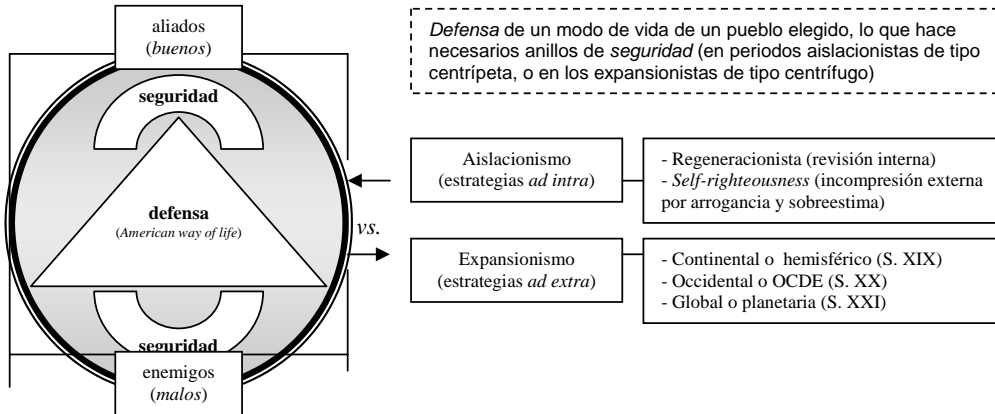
aliados
(*buenos*)

seguridad

defensa
(*American way of life*)

seguridad

enemigos
(*malos*)

*Defensa* de un modo de vida de un pueblo elegido, lo que hace necesarios anillos de *seguridad* (en periodos aislacionistas de tipo centrípeta, o en los expansionistas de tipo centrífugo)

Aislacionismo
(estrategias *ad intra*)

- Regeneracionista (revisión interna)
- *Self-righteousness* (incompresión externa por arrogancia y sobreestima)

*vs.*

Expansionismo
(estrategias *ad extra*)

- Continental o hemisférico (S. XIX)
- Occidental o OCDE (S. XX)
- Global o planetaria (S. XXI)